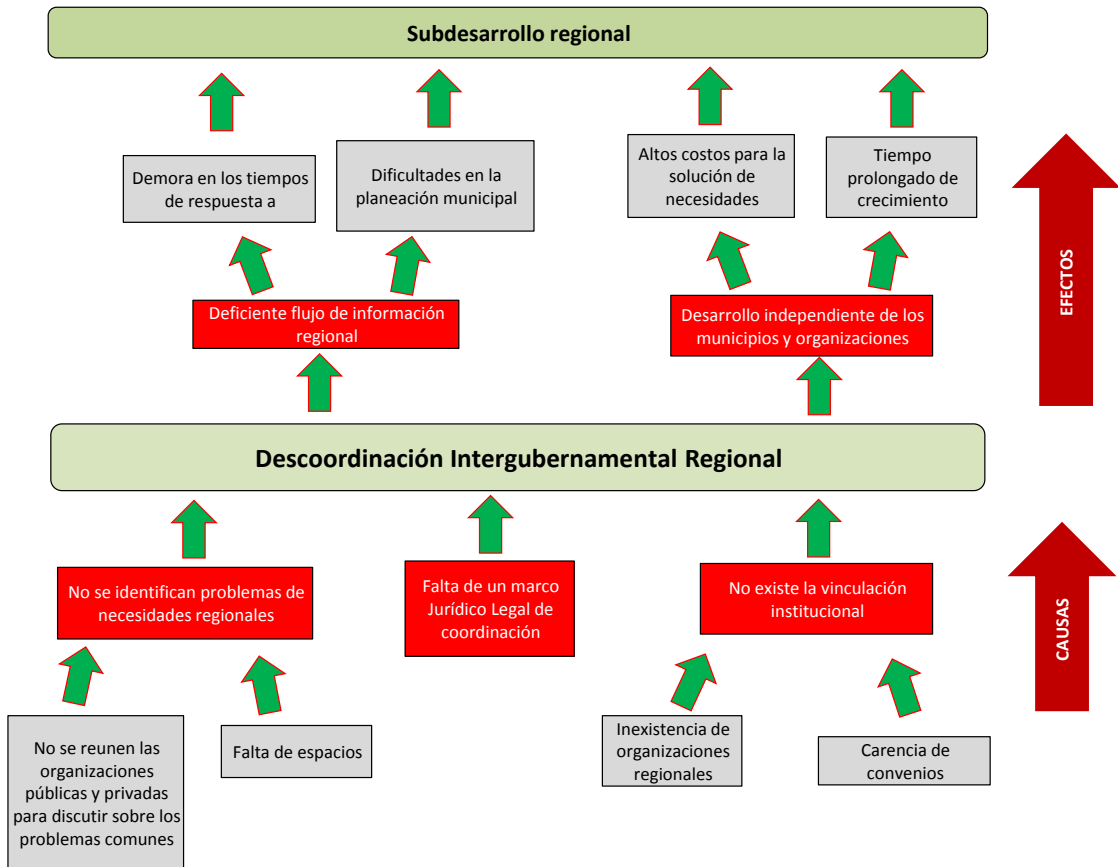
Subdesarrollo regional

Demora en los tiempos de respuesta a

Dificultades en la planeación municipal

Altos costos para la solución de necesidades

Tiempo prolongado de crecimiento

EFECTOS

Deficiente flujo de información regional

Desarrollo independiente de los municipios y organizaciones

Descoordinación Intergubernamental Regional

No se identifican problemas de necesidades regionales

Falta de un marco Jurídico Legal de coordinación

No existe la vinculación institucional

CAUSAS

No se reunen las organizaciones públicas y privadas para discutir sobre los problemas comunes

Falta de espacios

Inexistencia de organizaciones regionales

Carencia de convenios